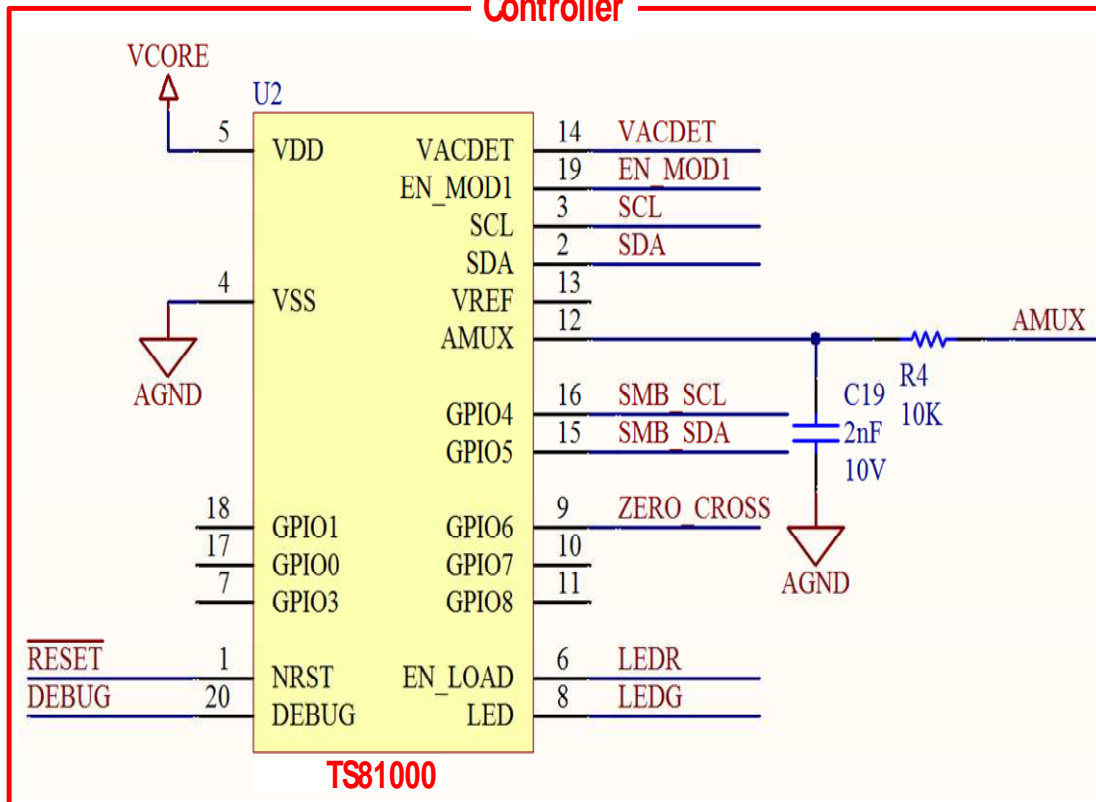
Controller

VCORE

U2

5 VDD
4 VSS
AGND

VACDET 14 VACDET
EN_MOD1 19 EN_MOD1
SCL 3 SCL
SDA 2 SDA
VREF 13
AMUX 12
AMUX
R4
10K
C19
2nF
10V
GPIO4 16 SMB_SCL
GPIO5 15 SMB_SDA
AGND

18 GPIO1
17 GPIO0
7 GPIO3
GPIO6 9 ZERO_CROSS
GPIO7 10
GPIO8 11

$\overline{RESET}$ 1 NRST
DEBUG 20 DEBUG
EN_LOAD 6 LEDR
LED 8 LEDG

TS81000